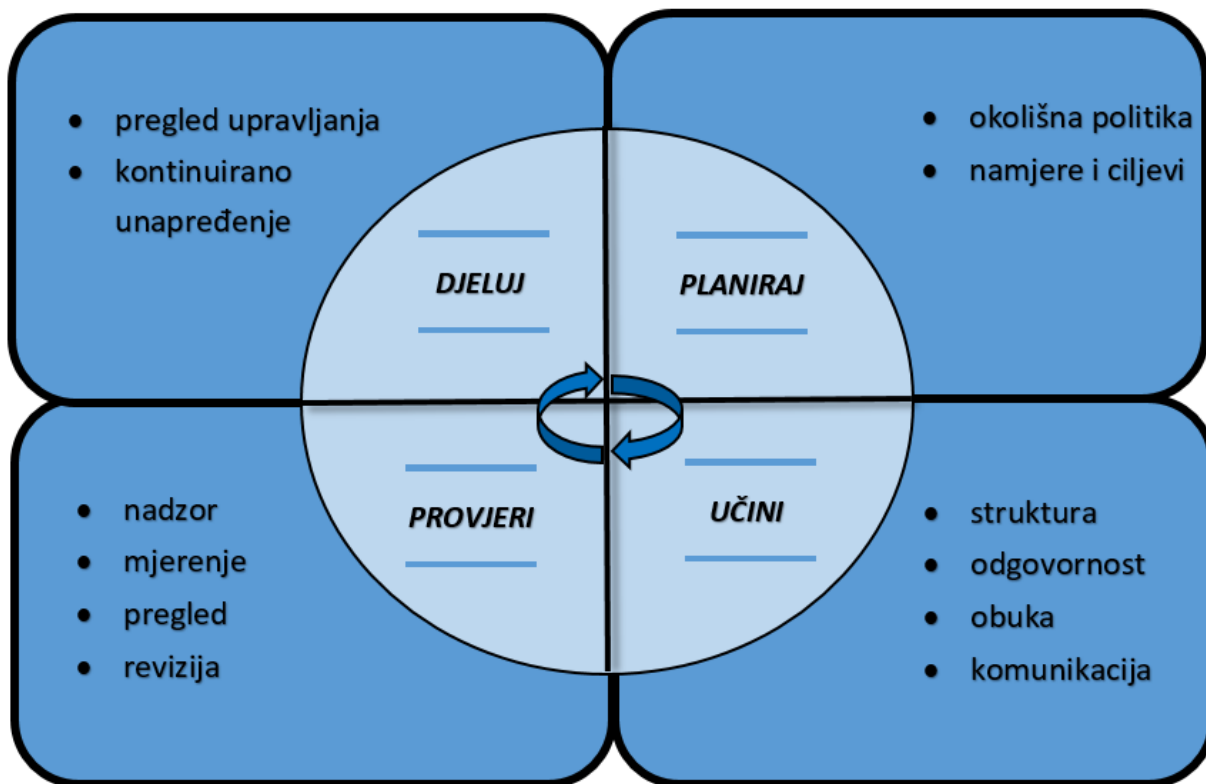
- pregled upravljanja
- kontinuirano unapređenje

- okolišna politika
- namjere i ciljevi

DJELUJ

PLANIRAJ

PROVJERI

UČINI

- nadzor
- mjerenje
- pregled
- revizija

- struktura
- odgovornost
- obuka
- komunikacija